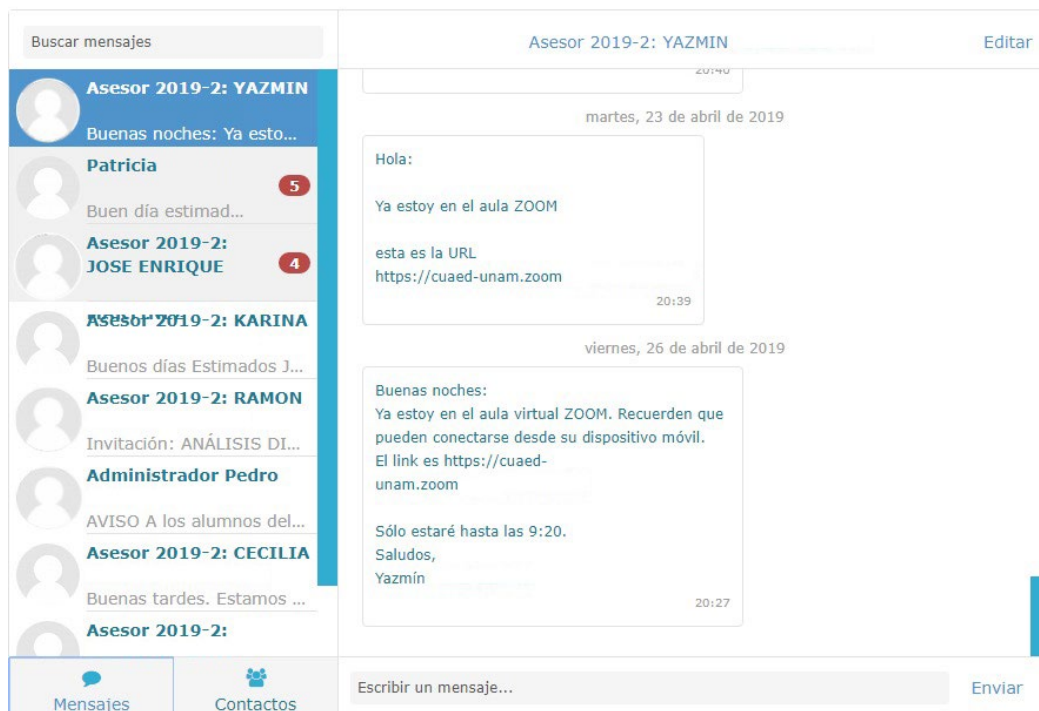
Buscar mensajes

Asesor 2019-2: YAZMIN

Editar

Asesor 2019-2: YAZMIN
Buenas noches: Ya esto...

Patricia
5
Buen día estimad...

Asesor 2019-2: JOSE ENRIQUE
4

Asesor 2019-2: KARINA
Buenos días Estimados J...

Asesor 2019-2: RAMON
Invitación: ANÁLISIS DI...

Administrador Pedro
AVISO A los alumnos del...

Asesor 2019-2: CECILIA
Buenas tardes. Estamos ...

Asesor 2019-2:

20:40

martes, 23 de abril de 2019

Hola:

Ya estoy en el aula ZOOM

esta es la URL
https://cuaed-unam.zoom

20:39

viernes, 26 de abril de 2019

Buenas noches:
Ya estoy en el aula virtual ZOOM. Recuerden que pueden conectarse desde su dispositivo móvil.
El link es https://cuaed-unam.zoom

Sólo estaré hasta las 9:20.
Saludos,
Yazmín

20:27

Mensajes
Contactos

Escribir un mensaje...

Enviar